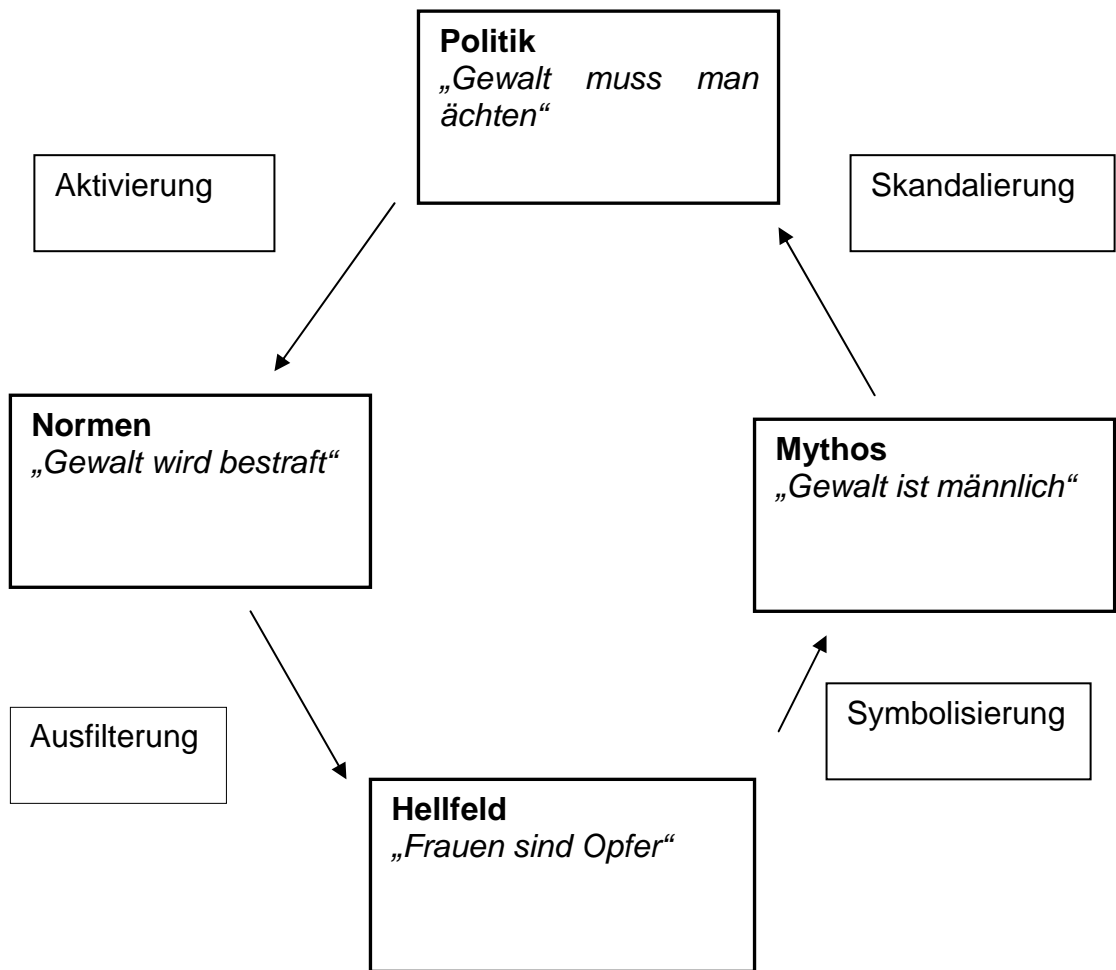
**Politik**
*„Gewalt muss man ächten“*

Aktivierung

Skandalierung

**Normen**
*„Gewalt wird bestraft“*

**Mythos**
*„Gewalt ist männlich“*

Ausfilterung

Symbolisierung

**Hellfeld**
*„Frauen sind Opfer“*